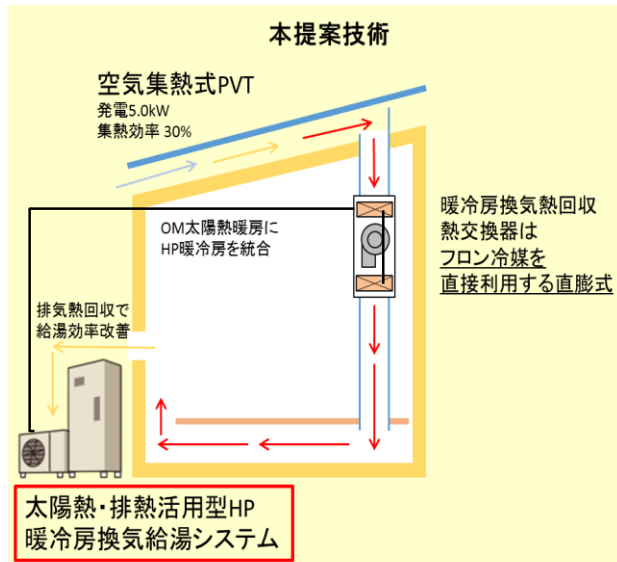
本提案技術

空気集熱式PVT
発電5.0kW
集熱効率 30%

OM太陽熱暖房に
HP暖冷房を統合

暖冷房換気熱回収
熱交換器は
フロン冷媒を
直接利用する直膨式

排気熱回収で
給湯効率改善

太陽熱・排熱活用型HP
暖冷房換気給湯システム